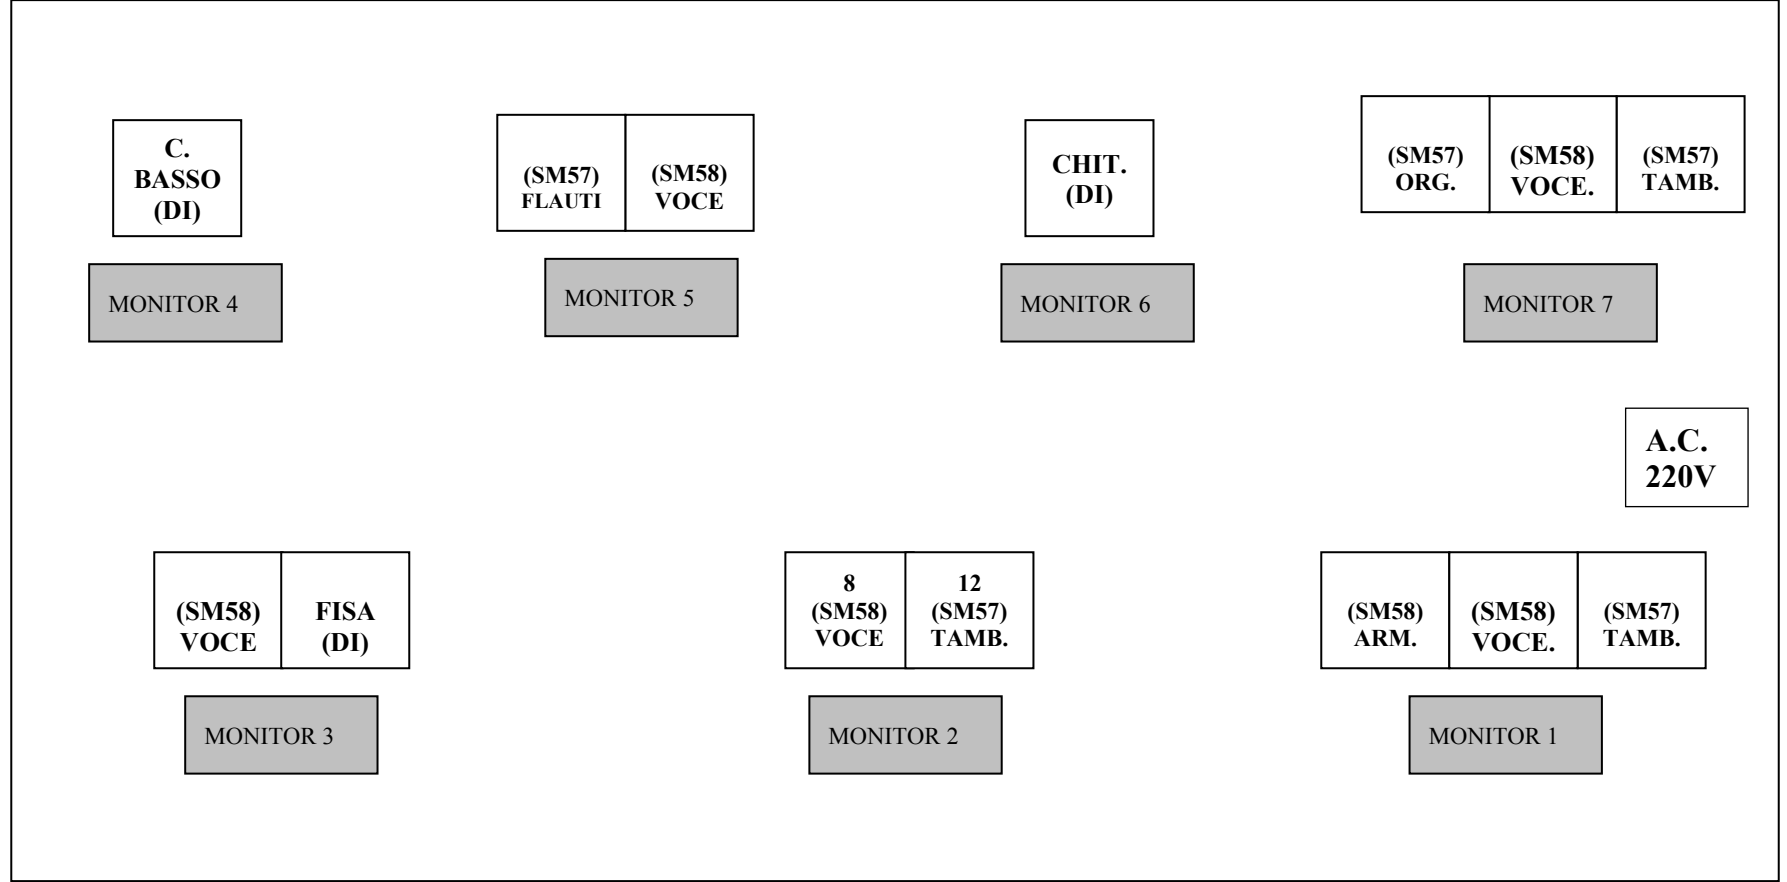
C. BASSO (DI)

MONITOR 4

(SM57) FLAUTI

(SM58) VOCE

MONITOR 5

CHIT. (DI)

MONITOR 6

(SM57) ORG.

(SM58) VOCE.

(SM57) TAMB.

MONITOR 7

A.C. 220V

(SM58) VOCE

FISA (DI)

MONITOR 3

8 (SM58) VOCE

12 (SM57) TAMB.

MONITOR 2

(SM58) ARM.

(SM58) VOCE.

(SM57) TAMB.

MONITOR 1